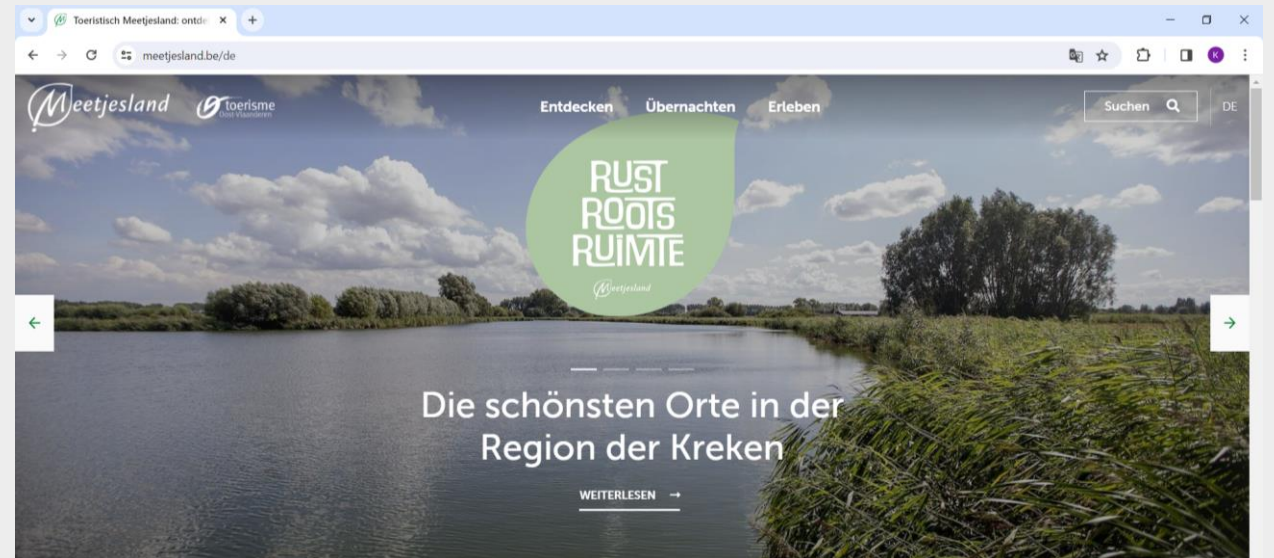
Toeristisch Meetjesland: ontde

meetjesland.be/de

Meetjesland toerisme Oost-Vlaanderen

Entdecken Übernachten Erleben

Suchen

DE

RUST ROOTS RUIMTE

Meetjesland

Die schönsten Orte in der Region der Kreken

WEITERLESEN →